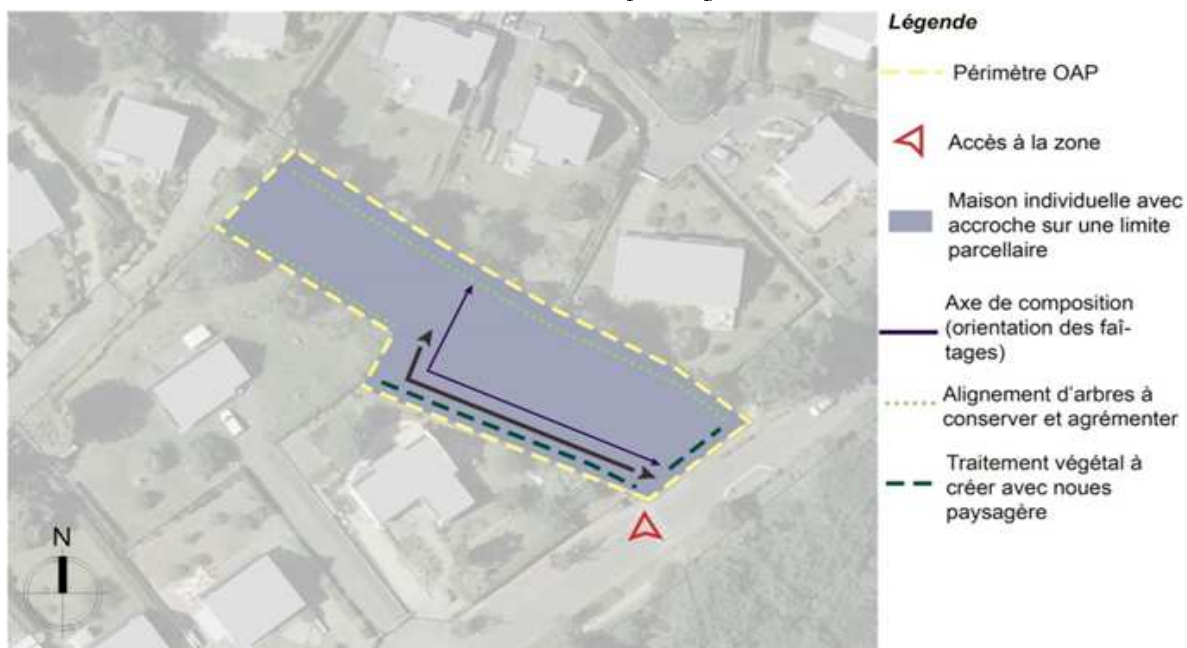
Légende

Périmètre OAP

Accès à la zone

Maison individuelle avec accroche sur une limite parcellaire

Axe de composition (orientation des faîtages)

Alignement d'arbres à conserver et agrémenter

Traitement végétal à créer avec noues paysagère

N